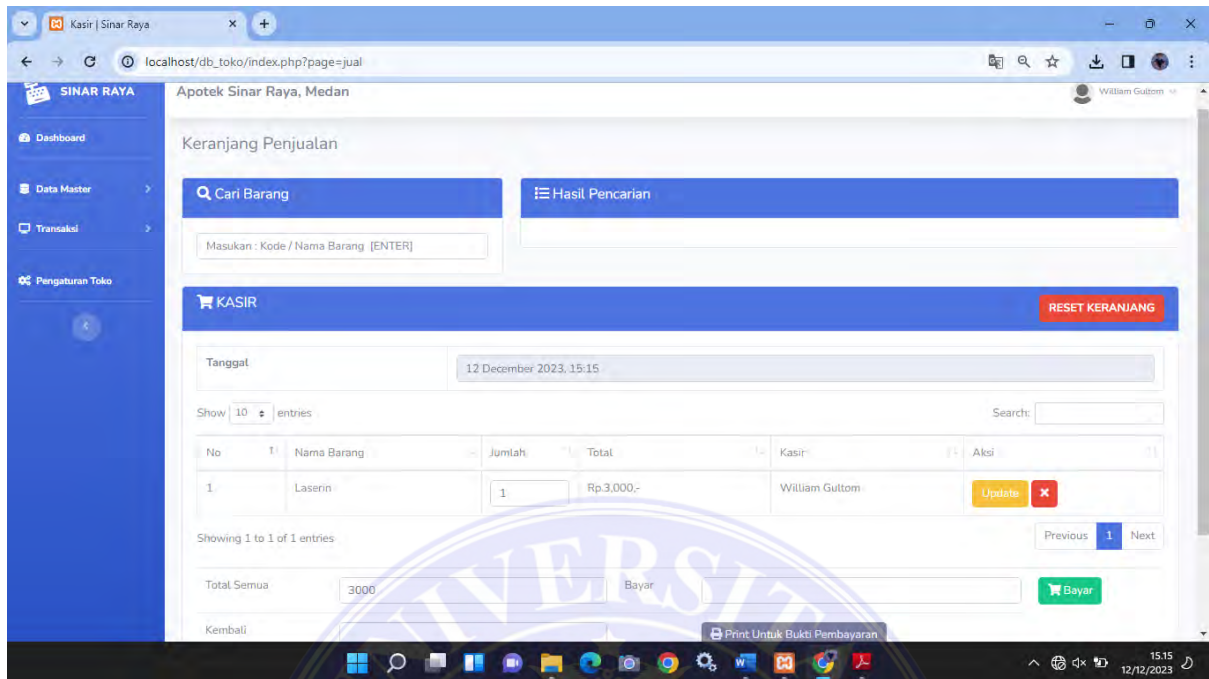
Kasir | Sinar Raya

localhost/db_toko/index.php?page=jual

SINAR RAYA

Apotek Sinar Raya, Medan

William Gultom

Dashboard

Data Master

Transaksi

Pengaturan Toko

Keranjang Penjualan

Cari Barang

Masukan : Kode / Nama Barang [ENTER]

Hasil Pencarian

KASIR

RESET KERANJANG

Tanggal

12 December 2023, 15:15

Show 10 entries

Search:

| No | Nama Barang | Jumlah | Total | Kasir | Aksi |
|---|---|---|---|---|---|
| 1 | Laserin | 1 | Rp.3,000,- | William Gultom | Update ✖ |

Showing 1 to 1 of 1 entries

Previous 1 Next

Total Semua 3000

Bayar

Bayar

Kembali

Print Untuk Bukti Pembayaran

15.15
12/12/2023